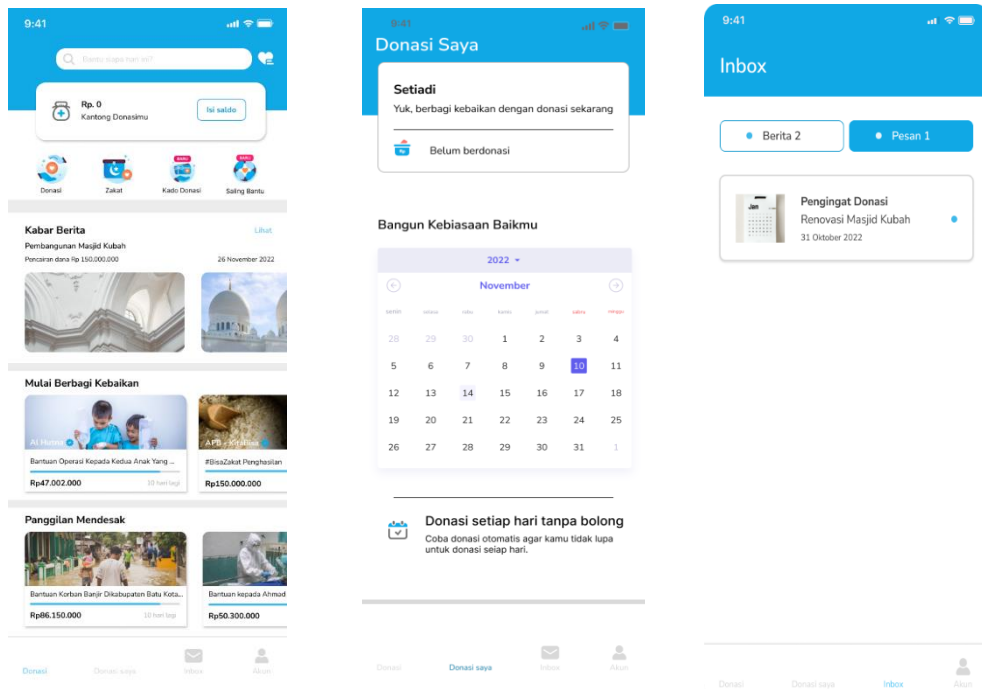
9:41

Bantu saya hari ini?

Rp. 0
Kantong Donasimu
Isi saldo

Donasi
Zakat
BARU
Kado Donasi
BARU
Saling Bantu

Kabar Berita
Lihat
Pembangunan Masjid Kubah
Pencairan dana Rp 150.000.000
26 November 2022

Mulai Berbagi Kebaikan
Al Hunna
Bantuan Operasi Kepada Kedua Anak Yang ...
Rp47.002.000
10 hari lagi
APB - Kitabisa
#BisaZakat Penghasilan
Rp150.000.000

Panggilan Mendesak
Bantuan Korban Banjir Dikabupaten Batu Kota...
Rp86.150.000
10 hari lagi
Bantuan kepada Ahmad
Rp50.300.000

Donasi
Donasi saya
Inbox
Akun

9:41
Donasi Saya

Setiadi
Yuk, berbagi kebaikan dengan donasi sekarang

Belum berdonasi

Bangun Kebiasaan Baikmu

2022
November

| senin | selasa | rabu | kamis | jumat | sabtu | minggu |
|---|---|---|---|---|---|---|
| 28 | 29 | 30 | 1 | 2 | 3 | 4 |
| 5 | 6 | 7 | 8 | 9 | 10 | 11 |
| 12 | 13 | 14 | 15 | 16 | 17 | 18 |
| 19 | 20 | 21 | 22 | 23 | 24 | 25 |
| 26 | 27 | 28 | 29 | 30 | 31 | 1 |

Donasi setiap hari tanpa bolong
Coba donasi otomatis agar kamu tidak lupa untuk donasi seiap hari.

Donasi
Donasi saya
Inbox
Akun

9:41
Inbox

Berita 2
Pesan 1

Jan
Pengingat Donasi
Renovasi Masjid Kubah
31 Oktober 2022

Donasi
Donasi saya
Inbox
Akun